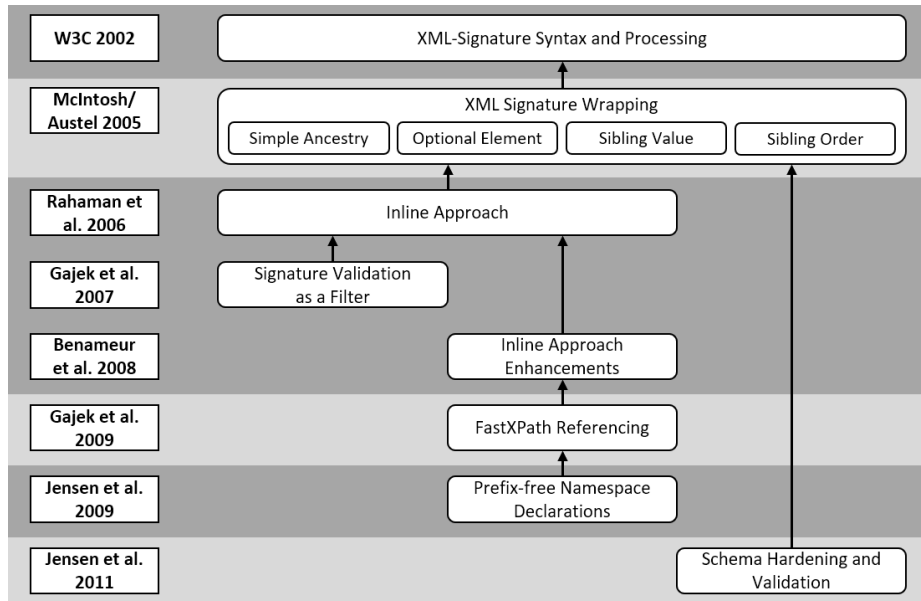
W3C 2002
XML-Signature Syntax and Processing

McIntosh/ Austel 2005
XML Signature Wrapping
Simple Ancestry
Optional Element
Sibling Value
Sibling Order

Rahaman et al. 2006
Inline Approach

Gajek et al. 2007
Signature Validation as a Filter

Benameur et al. 2008
Inline Approach Enhancements

Gajek et al. 2009
FastXPath Referencing

Jensen et al. 2009
Prefix-free Namespace Declarations

Jensen et al. 2011
Schema Hardening and Validation